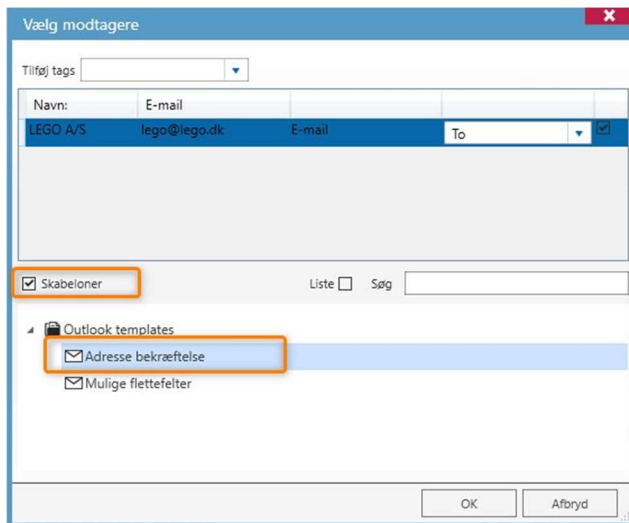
Vælg modtagere

Tilføj tags

| Navn: | E-mail | | |
|---|---|---|---|
| LEGO A/S | lego@lego.dk | E-mail | To |

Skabeloner

Liste Søg

Outlook templates

Adresse bekræftelse

Mulige flettefelter

OK Afbryd